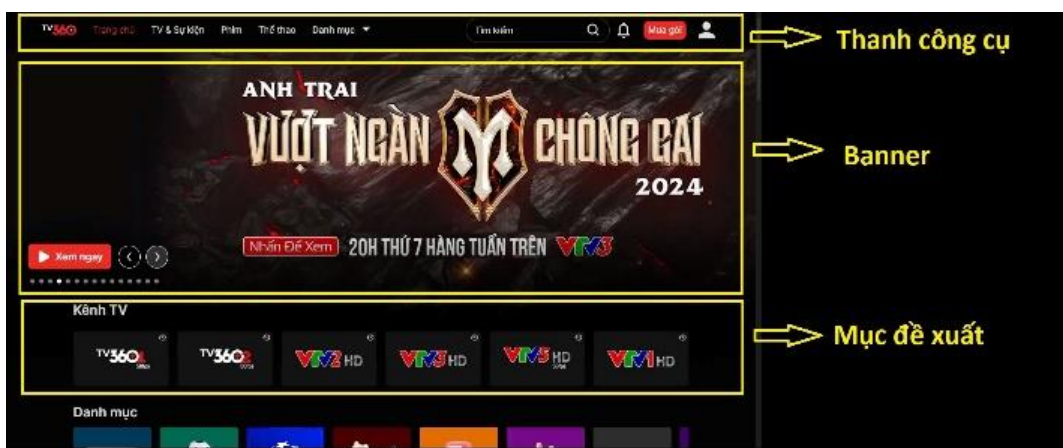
TV360 Trang chủ TV & Sự kiện Phim Thể thao Danh mục Tìm kiếm Mua gói

Thanh công cụ

ANH TRAI
VƯỢT NGÀN M CHÔNG GAI
2024

Nhấn Để Xem 20H THỨ 7 HÀNG TUẦN TRÊN VTV3

Xem ngay

Banner

Kênh TV

TV360 TV360 VTV2 HD VTV3 HD VTV5 HD VTV1 HD

Mục đề xuất

Danh mục